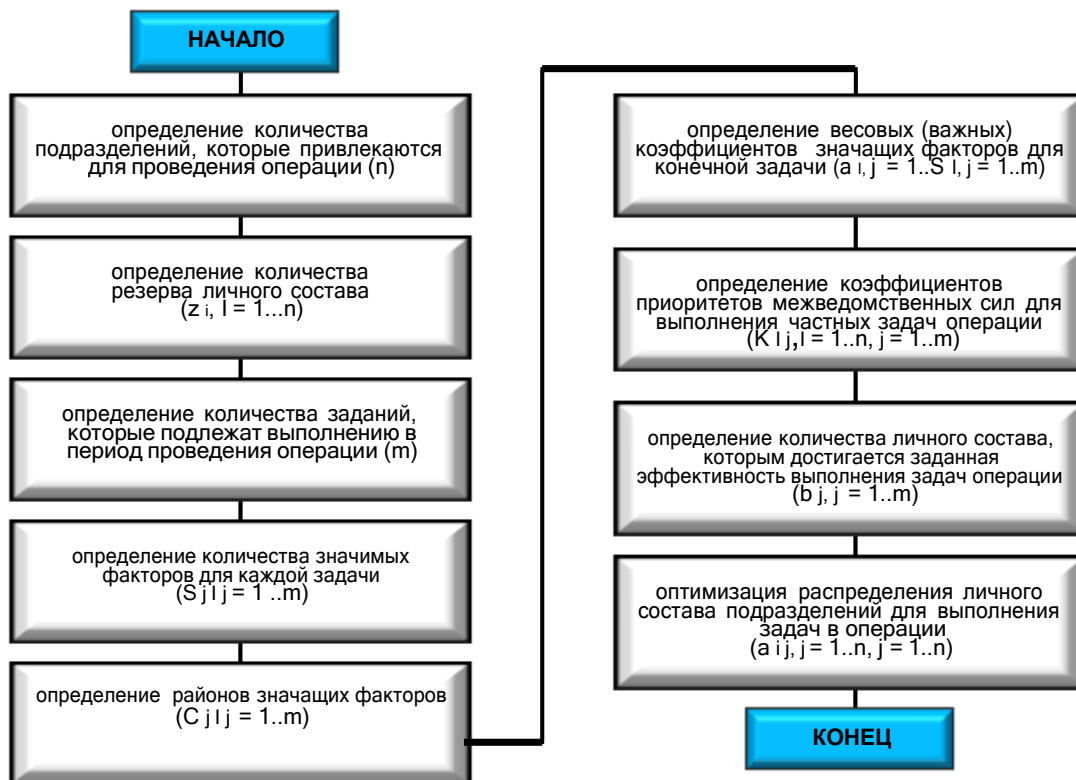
НАЧАЛО

определение количества подразделений, которые привлекаются для проведения операции (n)

определение количества резерва личного состава (z i, I = 1...n)

определение количества заданий, которые подлежат выполнению в период проведения операции (m)

определение количества значимых факторов для каждой задачи (S j I j = 1 ..m)

определение районов значащих факторов (C j I j = 1..m)

определение весовых (важных) коэффициентов значащих факторов для конечной задачи (a I, j = 1..S I, j = 1..m)

определение коэффициентов приоритетов межведомственных сил для выполнения частных задач операции (K I j, I = 1..n, j = 1..m)

определение количества личного состава, которым достигается заданная эффективность выполнения задач операции (b j, j = 1..m)

оптимизация распределения личного состава подразделений для выполнения задач в операции (a i j, j = 1..n, j = 1..n)

КОНЕЦ